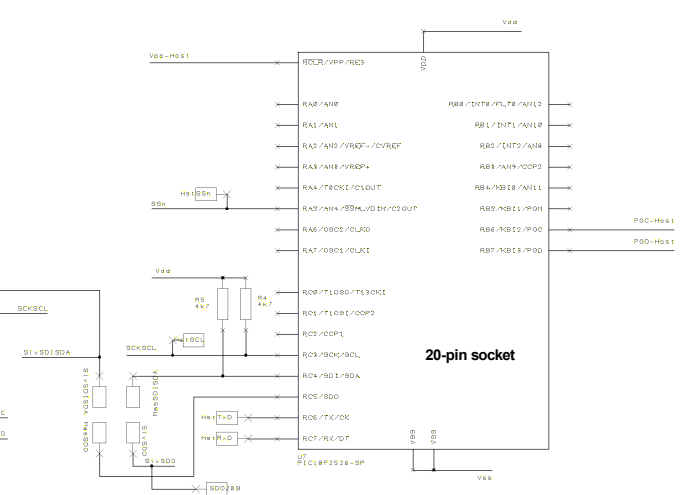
Vdd
Vpp-Host
MCLR/VPP/RE3
VDD
RA0/AN0
RA1/AN1
RA2/AN2/VREF-/CVREF
RA3/AN3/VREF+
RA4/T0CKI/C1OUT
RA5/AN4/SS/HLVDIN/C2OUT
RA6/OSC2/CLKO
RA7/OSC1/CLKI
RB0/INT0/FLT0/AN12
RB1/INT1/AN10
RB2/INT2/AN8
RB3/AN9/CCP2
RB4/KBI0/AN11
RB5/KBI1/PGM
RB6/KBI2/PGC
RB7/KBI3/PGD
PGC-Host
PGD-Host
HstSSn
SSn
Vdd
R5
4k7
R4
4k7
RC0/T1OSO/T13CKI
RC1/T1OSI/CCP2
RC2/CCP1
RC3/SCK/SCL
RC4/SDI/SDA
RC5/SDO
RC6/TX/CK
RC7/RX/DT
SCKSCL
HstSCL
SCKSCL
SlvSDISDA
SlvSDISDA
HstSDISDA
SlvSDO
HstTxD
HstRxD
VSS
VSS
U?
PIC18F2520-SP
Vss
SDO2SS
20-pin socket